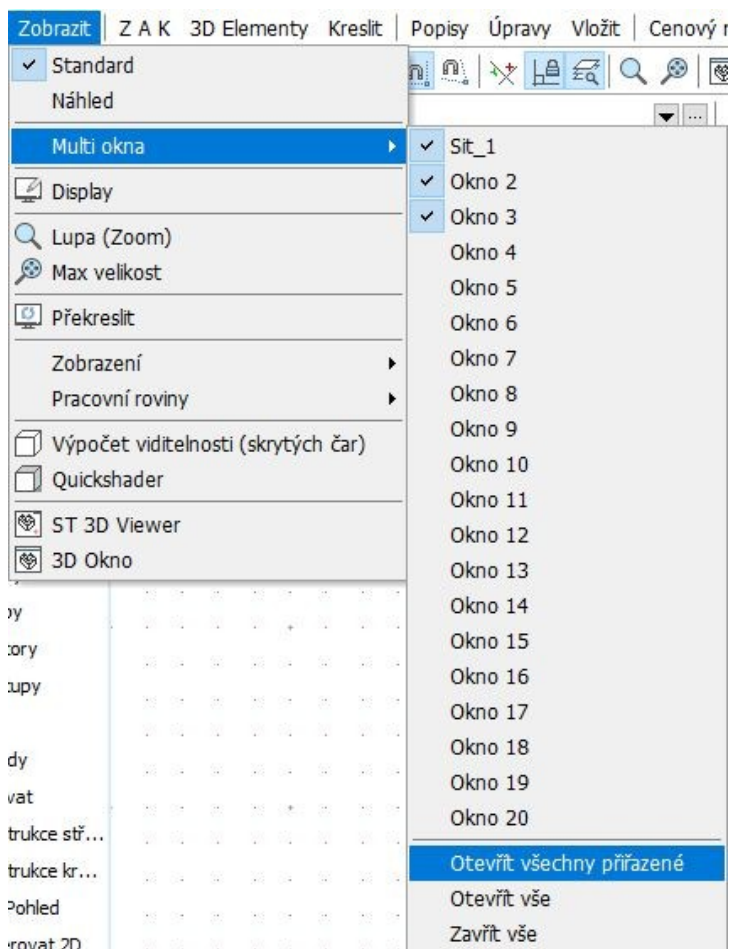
Zobrazit | Z A K | 3D Elementy | Kreslit | Popisy | Úpravy | Vložit | Cenový

Standard
Náhled
Multi okna
Display
Lupa (Zoom)
Max velikost
Překreslit
Zobrazení
Pracovní roviny
Výpočet viditelnosti (skrytých čar)
Quickshader
ST 3D Viewer
3D Okno

Sit_1
Okno 2
Okno 3
Okno 4
Okno 5
Okno 6
Okno 7
Okno 8
Okno 9
Okno 10
Okno 11
Okno 12
Okno 13
Okno 14
Okno 15
Okno 16
Okno 17
Okno 18
Okno 19
Okno 20
Otevřít všechny přiřazené
Otevřít vše
Zavřít vše

py
tory
upy
dy
vat
trukce stř...
trukce kr...
Pohled
rovat 2D